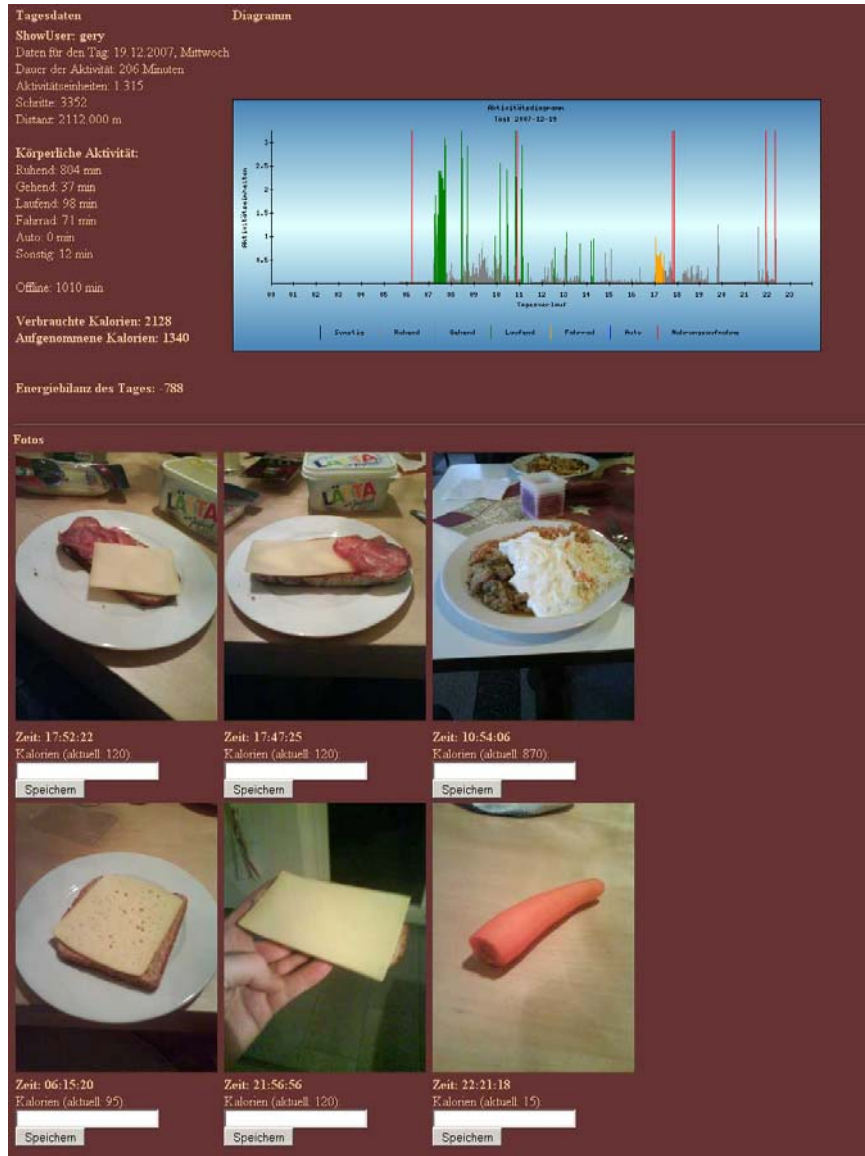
Tagesdaten

ShowUser: gery
Daten für den Tag: 19.12.2007, Mittwoch
Dauer der Aktivität: 206 Minuten
Aktivitätseinheiten: 1.315
Schritte: 3352
Distanz: 2112.000 m

Körperliche Aktivität:
Ruhend: 804 min
Gehend: 37 min
Laufend: 98 min
Fahrrad: 71 min
Auto: 0 min
Sonstig: 12 min

Offline: 1010 min

Verbrauchte Kalorien: 2128
Aufgenommene Kalorien: 1340

Energiebilanz des Tages: -788

Diagramm

Aktivitätsdiagramm
Test 2007-12-19

Aktivitätseinheiten

3, 2.5, 2, 1.5, 1, 0.5

00 01 02 03 04 05 06 07 08 09 10 11 12 13 14 15 16 17 18 19 20 21 22 23

Tagesverlauf

Sonstig | Ruhend | Gehend | Laufend | Fahrrad | Auto | Nahrungsaufnahme

Fotos

LÄTTA

LÄTTA

Zeit: 17:52:22
Kalorien (aktuell: 120):
Speichern

Zeit: 17:47:25
Kalorien (aktuell: 120):
Speichern

Zeit: 10:54:06
Kalorien (aktuell: 870):
Speichern

Zeit: 06:15:20
Kalorien (aktuell: 95):
Speichern

Zeit: 21:56:56
Kalorien (aktuell: 120):
Speichern

Zeit: 22:21:18
Kalorien (aktuell: 15):
Speichern